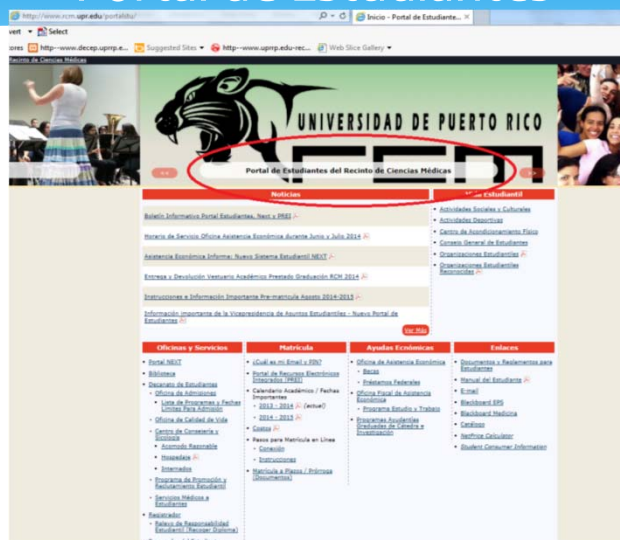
Portal de Estudiantes

http://www.rcm.upr.edu/portaldu/

Inicio - Portal de Estudiante...

vert ▾ Select

ores http--www.decep.upirp.e... Suggested Sites ▾ http--www.uprrp.edu-rec... Web Slice Gallery ▾

Recinto de Ciencias Médicas

UNIVERSIDAD DE PUERTO RICO

RCM

Portal de Estudiantes del Recinto de Ciencias Médicas

Noticias

Boletín Informativo Portal Estudiantes, Next y PRE!

Horario de Servicio Oficina Asistencia Económica durante Junio y Julio 2014

Asistencia Económica Informa: Nuevo Sistema Estudiantil NEXT

Entrega y Devolución Vestuario Académico Prestado Graduación RCM 2014

Instrucciones e Información Importante Pre-matrícula Agosto 2014-2015

Información importante de la Vicepresidencia de Asuntos Estudiantiles - Nuevo Portal de Estudiantes

Ver Más

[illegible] Estudiantil

Actividades Sociales y Culturales

Actividades Deportivas

Centro de Acondicionamiento Físico

Consejo General de Estudiantes

Organizaciones Estudiantiles

Organizaciones Estudiantiles Reconocidas

Oficinas y Servicios

Portal NEXT

Biblioteca

Decanato de Estudiantes

Oficina de Admisiones

Lista de Programas y Fechas Límites Para Admisión

Oficina de Calidad de Vida

Centro de Consejería y Sicología

Acomodo Razonable

Hospedaje

Internados

Programa de Promoción y Reclutamiento Estudiantil

Servicios Médicos a Estudiantes

Registrador

Relevo de Responsabilidad Estudiantil (Recoger Diploma)

Matrícula

¿Cuál es mi Email y PIN?

Portal de Recursos Electrónicos Integrados (PREI)

Calendario Académico / Fechas Importantes

2013 - 2014 (actual)

2014 - 2015

Costos

Pasos para Matrícula en Línea

Conexión

Instrucciones

Matrícula a Plazos / Prórroga (Documentos)

Ayudas Económicas

Oficina de Asistencia Económica

Becas

Préstamos Federales

Oficina Fiscal de Asistencia Económica

Programa Estudio y Trabajo

Programas Académicos Graduados de Cátedra e Investigación

Enlaces

Documentos y Reglamentos para Estudiantes

Manual del Estudiante

E-mail

Blackboard ERS

Blackboard Medicina

Catálogo

NetPrice Calculator

Student Consumer Information